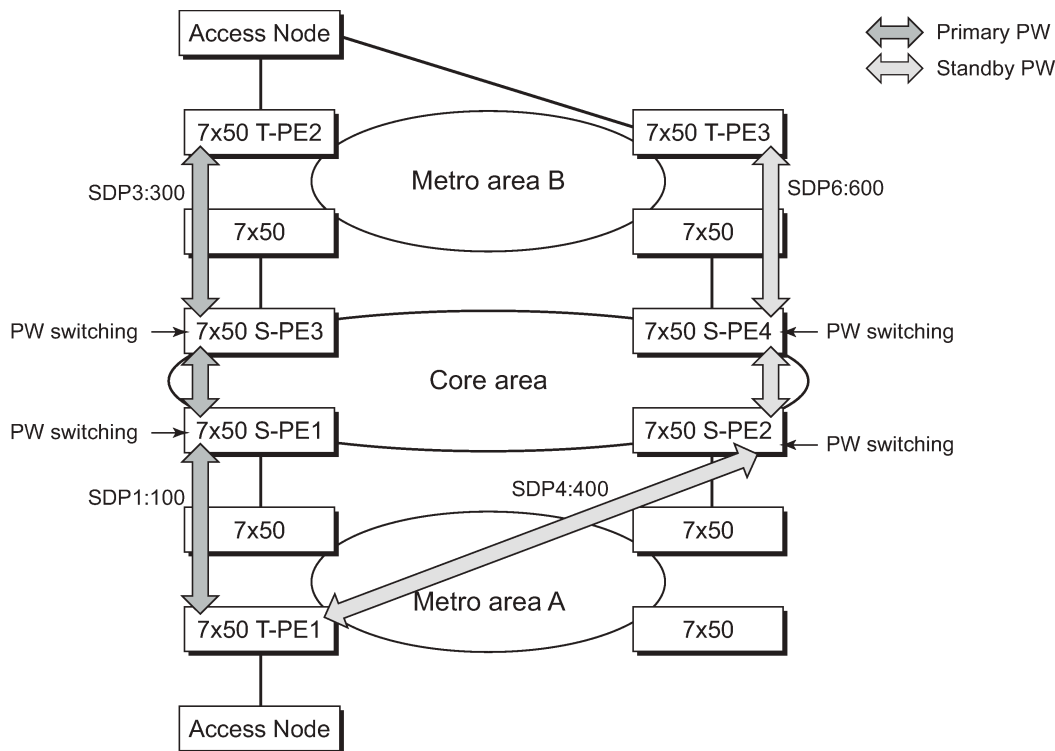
Access Node

Primary PW
Standby PW

7x50 T-PE2
7x50 T-PE3
Metro area B
SDP3:300
SDP6:600
7x50
7x50
PW switching
7x50 S-PE3
7x50 S-PE4
PW switching
Core area
PW switching
7x50 S-PE1
7x50 S-PE2
PW switching
SDP1:100
SDP4:400
7x50
7x50
Metro area A
7x50 T-PE1
7x50
Access Node